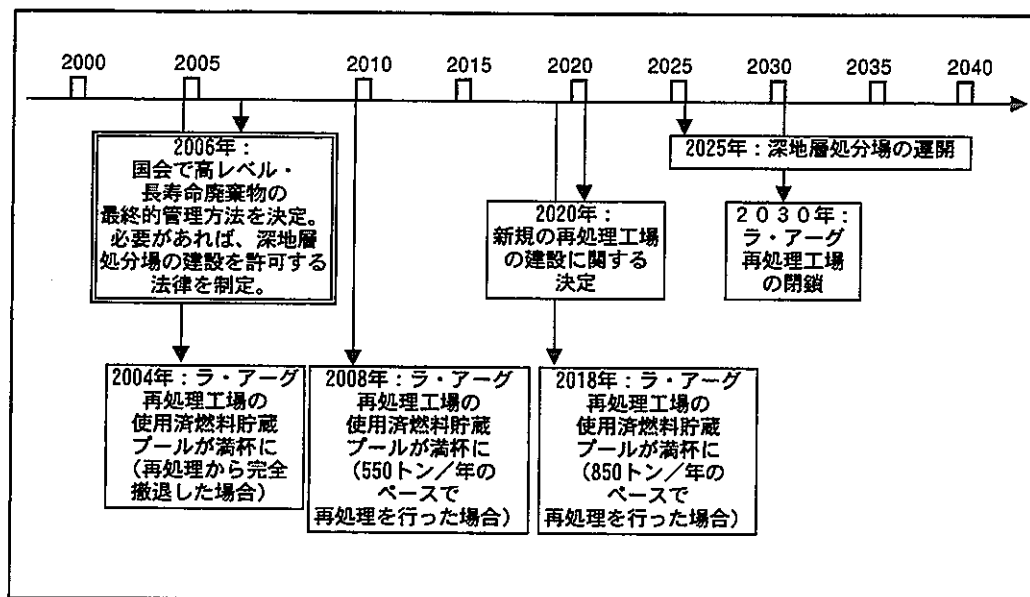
2000 2005 2010 2015 2020 2025 2030 2035 2040

2006年：
国会で高レベル・
長寿命廃棄物の
最終的管理方法を決定。
必要があれば、深地層
処分場の建設を許可する
法律を制定。

2025年：深地層処分場の運開

2020年：
新規の再処理工場
の建設に関する
決定

２０３０年：
ラ・アーグ
再処理工場
の閉鎖

2004年：ラ・アーグ
再処理工場の
使用済燃料貯蔵
プールが満杯に
（再処理から完全
撤退した場合）

2008年：ラ・アーグ
再処理工場の
使用済燃料貯蔵
プールが満杯に
（550トン／年の
ペースで
再処理を行った場合）

2018年：ラ・アーグ
再処理工場の
使用済燃料貯蔵
プールが満杯に
（850トン／年の
ペースで
再処理を行った場合）